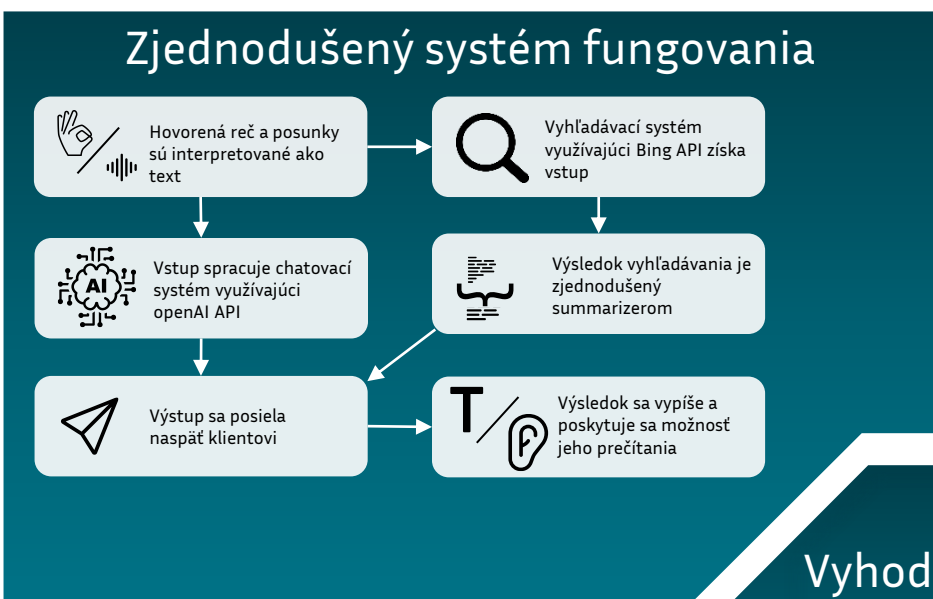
Zjednodušený systém fungovania

Hovorená reč a posunky sú interpretované ako text

Vyhľadávací systém využívajúci Bing API získa vstup

AI

Vstup spracuje chatovací systém využívajúci openAI API

Výsledok vyhľadávania je zjednodušený summarizerom

Výstup sa posiela naspäť klientovi

T

Výsledok sa vypíše a poskytuje sa možnosť jeho prečítania

Vyhod